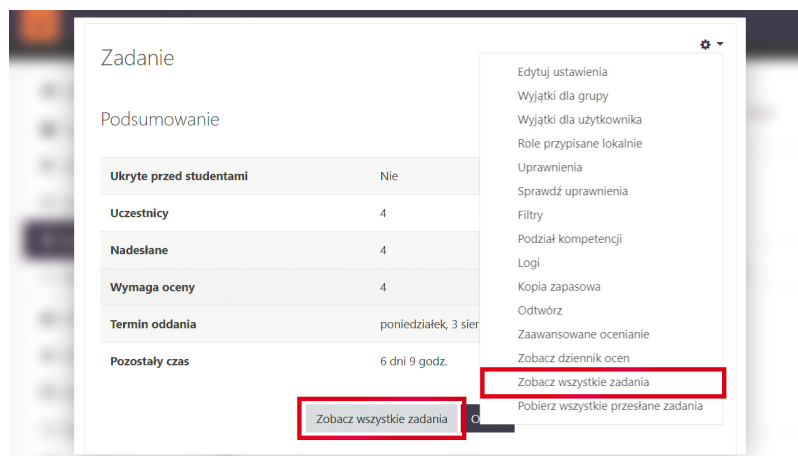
Zadanie

Podsumowanie

| | |
|---|---|
| Ukryte przed studentami | Nie |
| Uczestnicy | 4 |
| Nadesłane | 4 |
| Wymaga oceny | 4 |
| Termin oddania | poniedziałek, 3 sier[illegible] |
| Pozostały czas | 6 dni 9 godz. |

Zobacz wszystkie zadania

Edytuj ustawienia
Wyjątki dla grupy
Wyjątki dla użytkownika
Role przypisane lokalnie
Uprawnienia
Sprawdź uprawnienia
Filtry
Podział kompetencji
Logi
Kopia zapasowa
Odtwórz
Zaawansowane ocenianie
Zobacz dziennik ocen
Zobacz wszystkie zadania
Pobierz wszystkie przesłane zadania